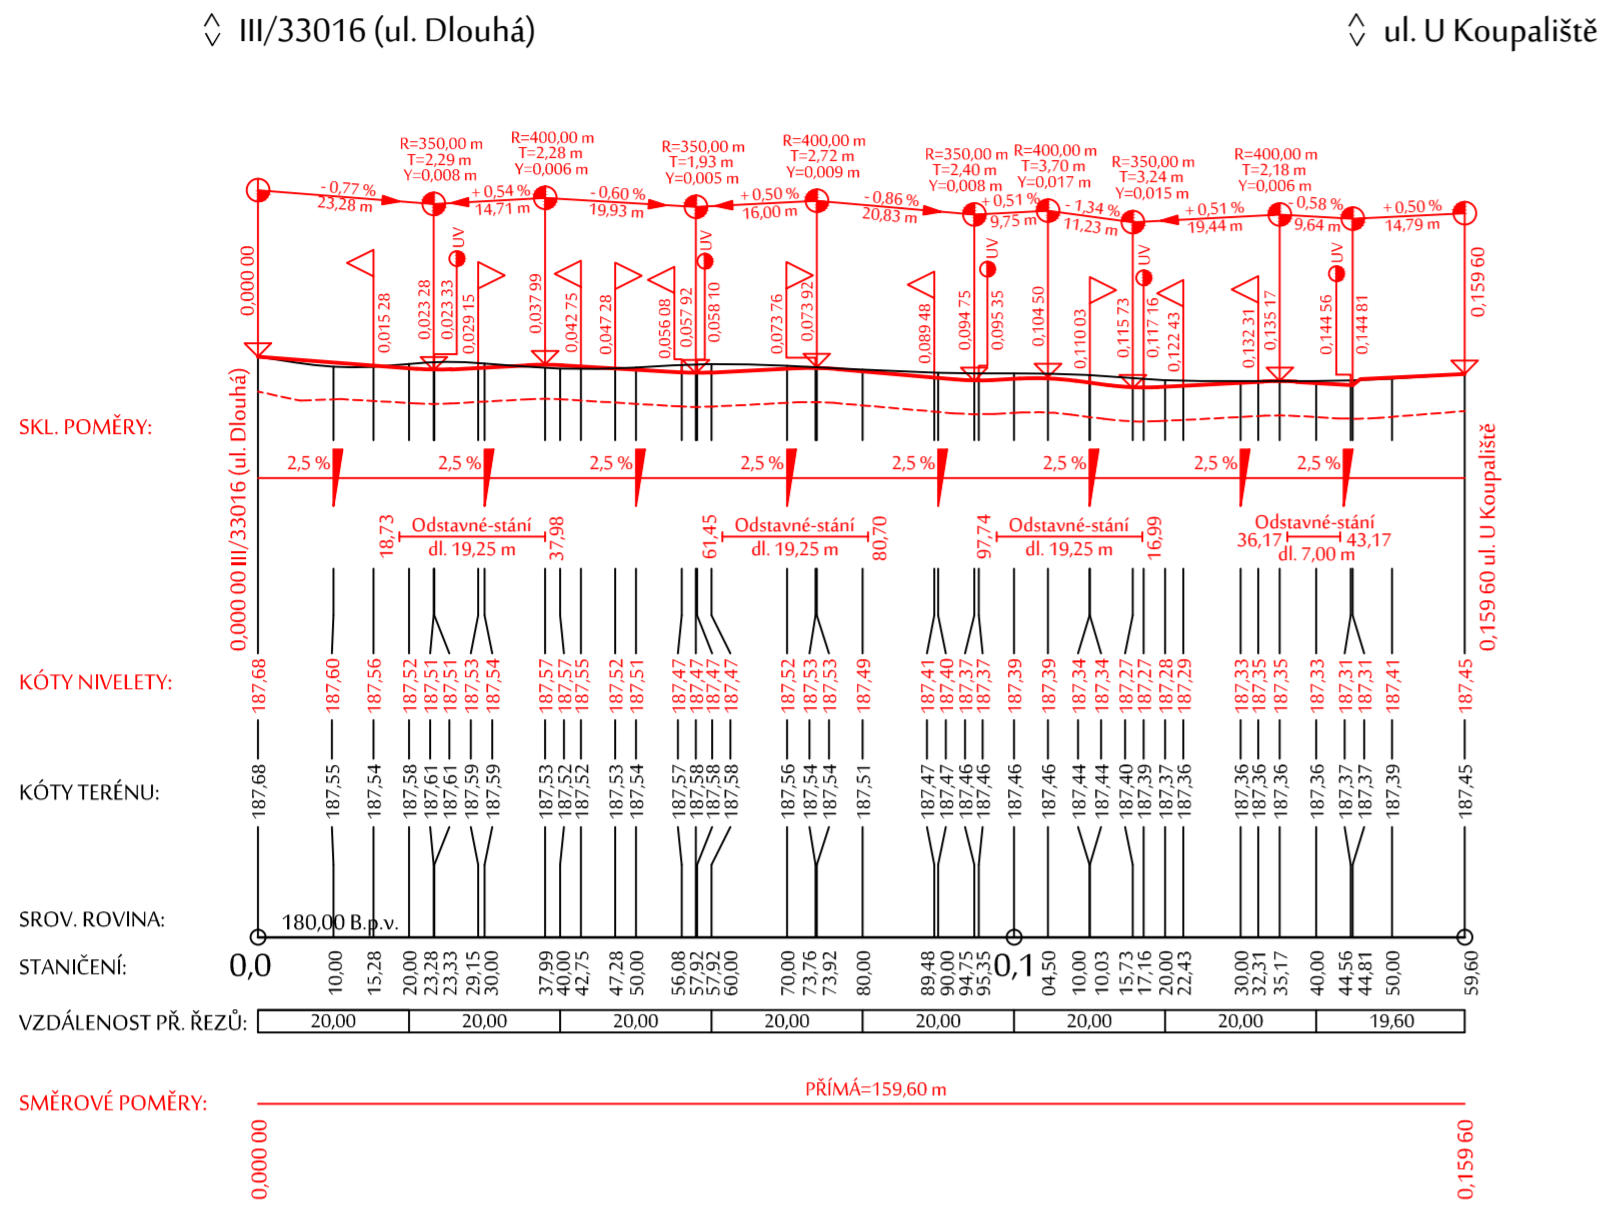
III/33016 (ul. Dlouhá)

ul. U Koupaliště

R=350,00 m T=2,29 m Y=0,008 m
R=400,00 m T=2,28 m Y=0,006 m
R=350,00 m T=1,93 m Y=0,005 m
R=400,00 m T=2,72 m Y=0,009 m
R=350,00 m T=2,40 m Y=0,008 m
R=400,00 m T=3,70 m Y=0,017 m
R=350,00 m T=3,24 m Y=0,015 m
R=400,00 m T=2,18 m Y=0,006 m

- 0,77 % 23,28 m
+ 0,54 % 14,71 m
- 0,60 % 19,93 m
+ 0,50 % 16,00 m
- 0,86 % 20,83 m
+ 0,51 % 9,75 m
- 1,34 % 11,23 m
+ 0,51 % 19,44 m
- 0,58 % 9,64 m
+ 0,50 % 14,79 m

0,000 00
0,015 28
0,023 28
0,023 33
UV
0,029 15
0,037 99
0,042 75
0,047 28
0,056 08
0,057 92
UV
0,058 10
0,073 76
0,073 92
0,089 48
0,094 75
UV
0,095 35
0,104 50
0,110 03
0,115 73
UV
0,117 16
0,122 43
0,132 31
0,135 17
0,144 56
UV
0,144 81
0,159 60

0,000 00 III/33016 (ul. Dlouhá)
0,159 60 ul. U Koupaliště

SKL. POMĚRY:
2,5 % 2,5 % 2,5 % 2,5 % 2,5 % 2,5 % 2,5 % 2,5 %

18,73 Odstavné-stání dl. 19,25 m 37,98
61,45 Odstavné-stání dl. 19,25 m 80,70
97,74 Odstavné-stání dl. 19,25 m 16,99
Odstavné-stání 36,17 43,17 dl. 7,00 m

KÓTY NIVELETY:
187,68 187,60 187,56 187,52 187,51 187,51 187,53 187,54 187,57 187,57 187,55 187,52 187,51 187,47 187,47 187,47 187,47 187,52 187,53 187,53 187,49 187,41 187,40 187,37 187,37 187,39 187,39 187,34 187,34 187,27 187,27 187,28 187,29 187,33 187,35 187,35 187,33 187,31 187,31 187,41 187,45

KÓTY TERÉNU:
187,68 187,55 187,54 187,58 187,61 187,61 187,59 187,59 187,53 187,52 187,52 187,53 187,54 187,57 187,58 187,58 187,58 187,56 187,54 187,54 187,51 187,47 187,47 187,46 187,46 187,46 187,46 187,44 187,44 187,40 187,39 187,37 187,36 187,36 187,36 187,36 187,36 187,37 187,37 187,39 187,45

SROV. ROVINA: 180,00 B.p.v.

STANIČENÍ: 0,0 10,00 15,28 20,00 23,28 23,33 29,15 30,00 37,99 40,00 42,75 47,28 50,00 56,08 57,92 57,92 60,00 70,00 73,76 73,92 80,00 89,48 90,00 94,75 95,35 0,1 04,50 10,00 10,03 15,73 17,16 20,00 22,43 30,00 32,31 35,17 40,00 44,56 44,81 50,00 59,60

VZDÁLENOST PŘ. ŘEZŮ: 20,00 20,00 20,00 20,00 20,00 20,00 20,00 19,60

SMĚROVÉ POMĚRY:
PŘÍMÁ=159,60 m
0,000 00
0,159 60